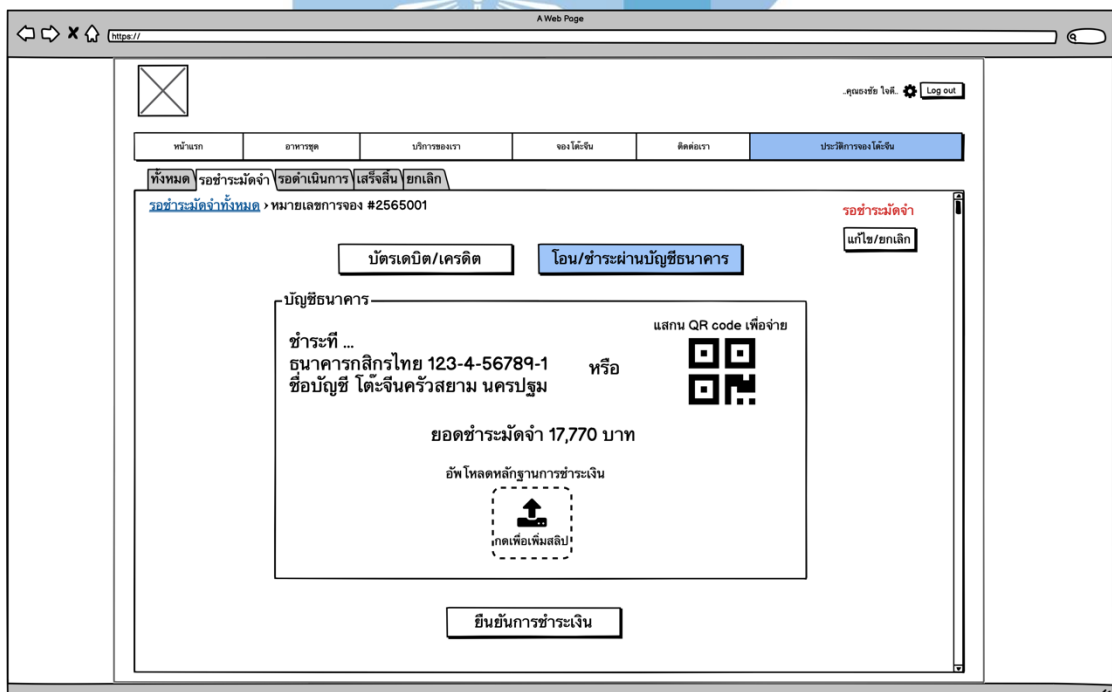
A Web Page

https://

..คุณธงชัย ใจดี.. Log out

| หน้าแรก | อาหารชุด | บริการของเรา | จองโต๊ะจีน | ติดต่อเรา | ประวัติการจองโต๊ะจีน |
|---|---|---|---|---|---|

ทั้งหมด รอชำระมัดจำ รอดำเนินการ เสร็จสิ้น ยกเลิก

รอชำระมัดจำทั้งหมด › หมายเลขการจอง #2565001

รอชำระมัดจำ

แก้ไข/ยกเลิก

บัตรเดบิต/เครดิต

โอน/ชำระผ่านบัญชีธนาคาร

บัญชีธนาคาร

ชำระที่ ...
ธนาคารกสิกรไทย 123-4-56789-1
ชื่อบัญชี โต๊ะจีนครัวสยาม นครปฐม

หรือ

แสกน QR code เพื่อจ่าย

ยอดชำระมัดจำ 17,770 บาท

อัพโหลดหลักฐานการชำระเงิน

กดเพื่อเพิ่มสลิป

ยืนยันการชำระเงิน